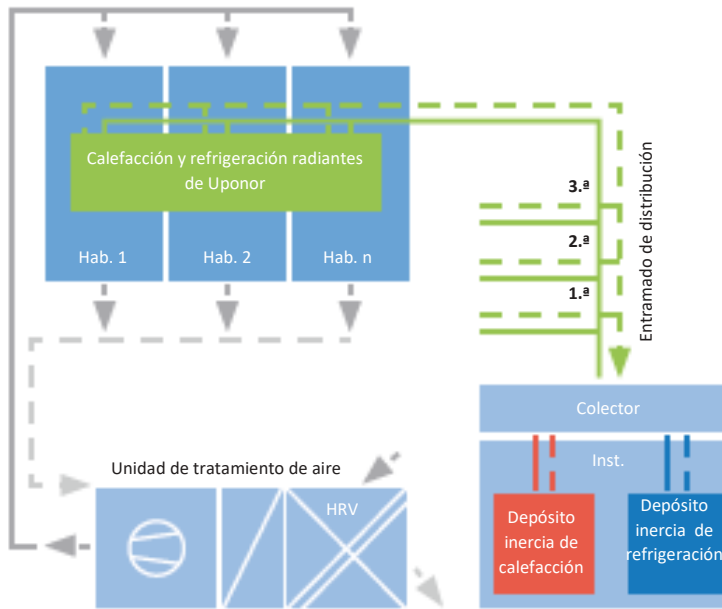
Calefacción y refrigeración radiantes de Uponor

Hab. 1
Hab. 2
Hab. n

3.ª
2.ª
1.ª

Entramado de distribución

Colector

Inst.

Unidad de tratamiento de aire

HRV

Depósito inercia de calefacción

Depósito inercia de refrigeración